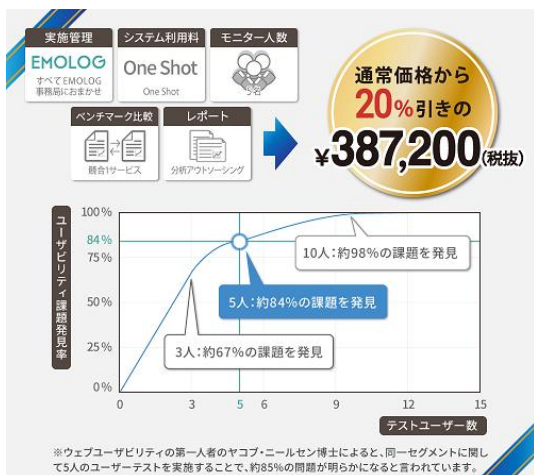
実施管理

EMOLOG

すべてEMOLOG事務局におまかせ

システム利用料

One Shot

One Shot

モニター人数

5名

ベンチマーク比較

競合1サービス

レポート

分析アウトソーシング

通常価格から

20%引きの

¥387,200(税抜)

ユーザビリティ課題発見率

100%

84%

75%

50%

25%

0%

0

3

5

6

9

12

15

10人：約98%の課題を発見

5人：約84%の課題を発見

3人：約67%の課題を発見

テストユーザー数

※ウェブユーザビリティの第一人者のヤコブ・ニールセン博士によると、同一セグメントに関して5人のユーザーテストを実施することで、約85%の問題が明らかになると言われています。